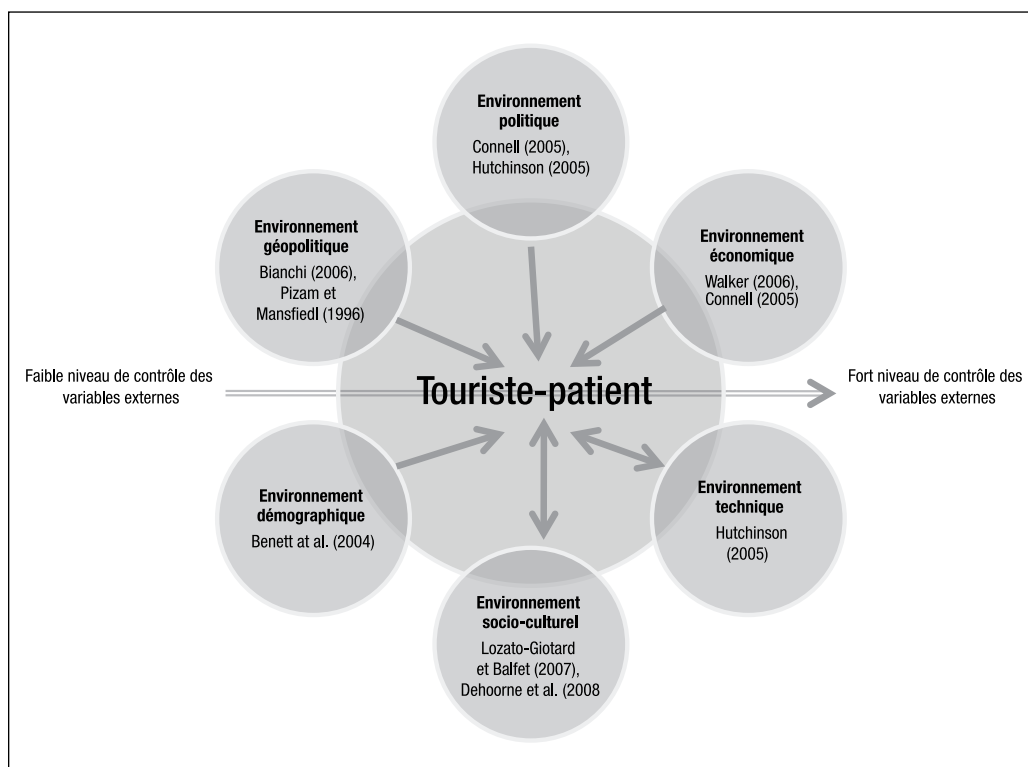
Environnement politique
Connell (2005), Hutchinson (2005)

Environnement géopolitique
Bianchi (2006), Pizam et Mansfiedl (1996)

Environnement économique
Walker (2006), Connell (2005)

Faible niveau de contrôle des variables externes

Touriste-patient

Fort niveau de contrôle des variables externes

Environnement démographique
Benett at al. (2004)

Environnement technique
Hutchinson (2005)

Environnement socio-culturel
Lozato-Giotard et Balfet (2007), Dehoorne et al. (2008